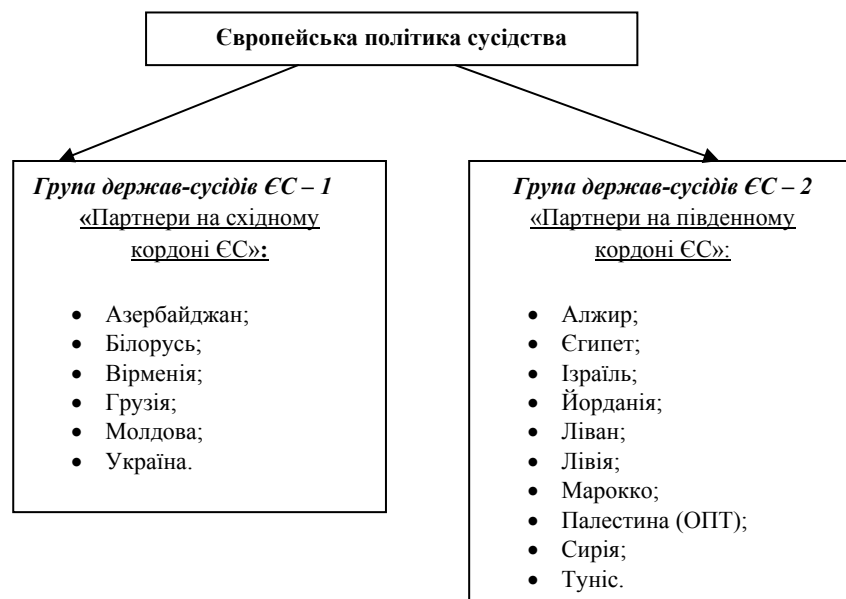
Європейська політика сусідства

Група держав-сусідів ЄС – 1
«Партнери на східному кордоні ЄС»:

- Азербайджан;
- Білорусь;
- Вірменія;
- Грузія;
- Молдова;
- Україна.

Група держав-сусідів ЄС – 2
«Партнери на південному кордоні ЄС»:

- Алжир;
- Єгипет;
- Ізраїль;
- Йорданія;
- Ліван;
- Лівія;
- Марокко;
- Палестина (ОПТ);
- Сирія;
- Туніс.